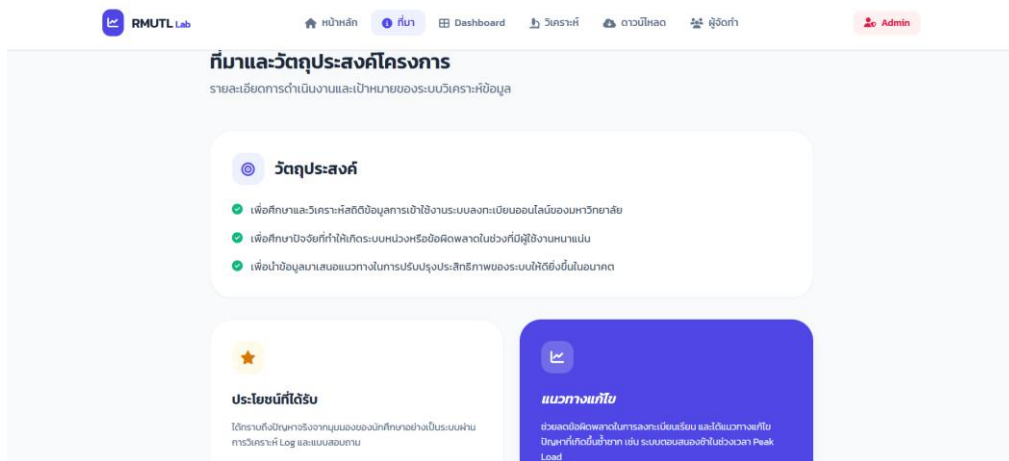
RMUTL Lab

หน้าหลัก ที่มา Dashboard วิเคราะห์ ดาวน์โหลด ผู้จัดทำ Admin

ที่มาและวัตถุประสงค์โครงการ

รายละเอียดการดำเนินงานและเป้าหมายของระบบวิเคราะห์ข้อมูล

วัตถุประสงค์

เพื่อศึกษาและวิเคราะห์สถิติข้อมูลการเข้าใช้งานระบบลงทะเบียนออนไลน์ของมหาวิทยาลัย

เพื่อศึกษาปัจจัยที่ทำให้เกิดระบบหน่วงหรือข้อผิดพลาดในช่วงที่มีผู้ใช้งานหนาแน่น

เพื่อนำข้อมูลมาเสนอแนวทางในการปรับปรุงประสิทธิภาพของระบบให้ดียิ่งขึ้นในอนาคต

ประโยชน์ที่ได้รับ

ได้ทราบถึงปัญหาจริงจากมุมมองของนักศึกษาอย่างเป็นระบบผ่านการวิเคราะห์ Log และแบบสอบถาม

แนวทางแก้ไข

ช่วยลดข้อผิดพลาดในการลงทะเบียนเรียน และได้แนวทางแก้ไขปัญหาที่เกิดขึ้นซ้ำซาก เช่น ระบบตอบสนองช้าในช่วงเวลา Peak Load